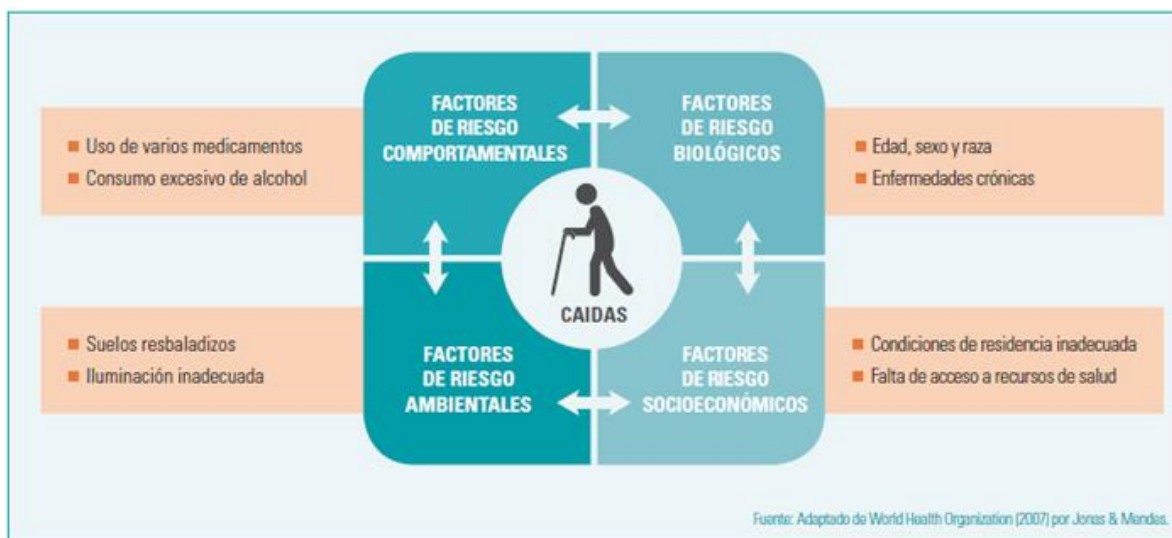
Uso de varios medicamentos
Consumo excesivo de alcohol

FACTORES DE RIESGO COMPORTAMENTALES

FACTORES DE RIESGO BIOLÓGICOS

Edad, sexo y raza
Enfermedades crónicas

CAIDAS

Suelos resbaladizos
Iluminación inadecuada

FACTORES DE RIESGO AMBIENTALES

FACTORES DE RIESGO SOCIOECONÓMICOS

Condiciones de residencia inadecuada
Falta de acceso a recursos de salud

Fuente: Adaptado de World Health Organization (2007) por Jonas & Mendes.